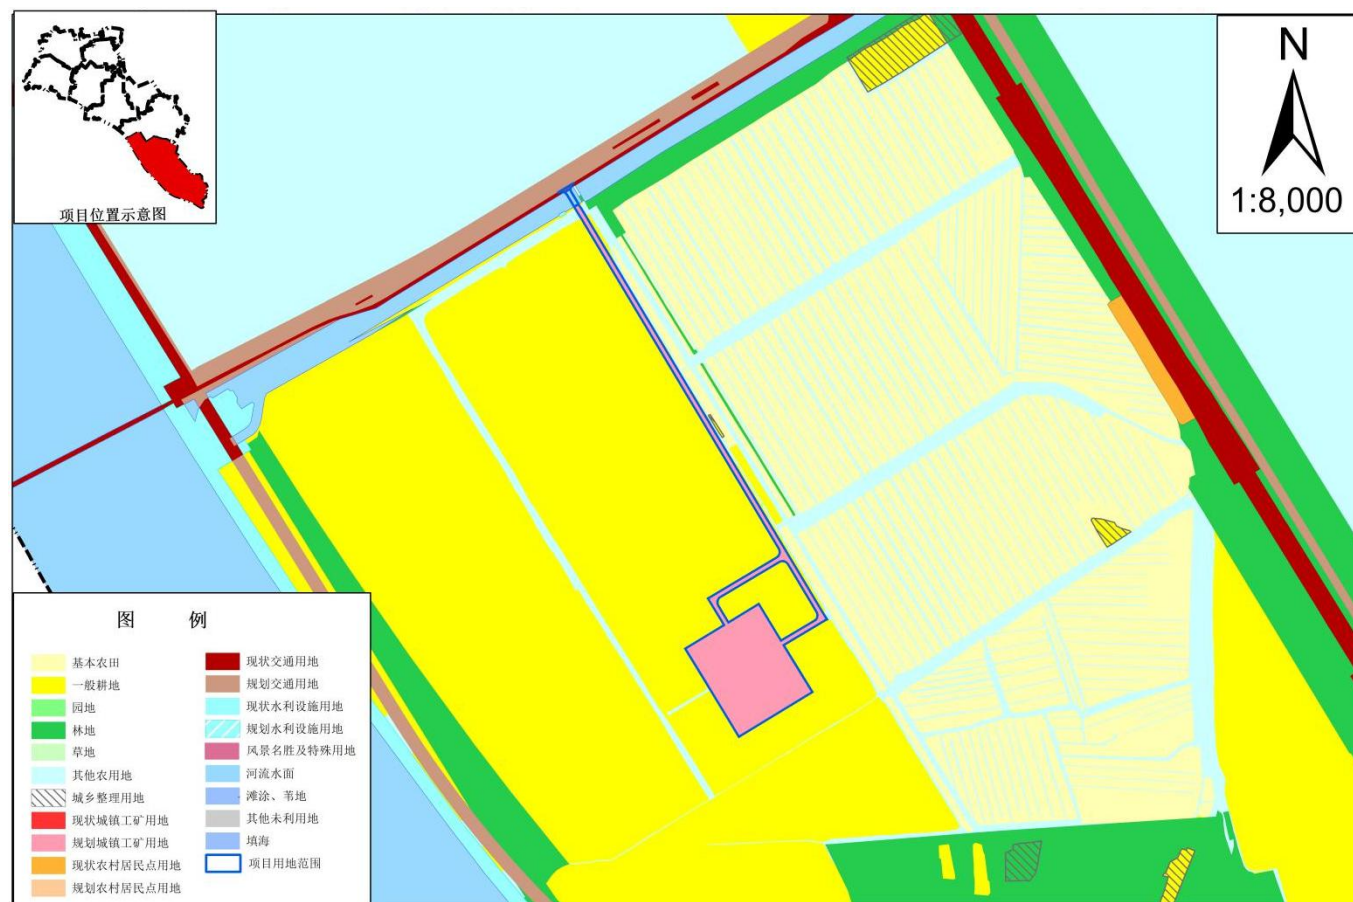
项目位置示意图

N

1:8,000

图 例

基本农田
一般耕地
园地
林地
草地
其他农用地
城乡整理用地
现状城镇工矿用地
规划城镇工矿用地
现状农村居民点用地
规划农村居民点用地

现状交通用地
规划交通用地
现状水利设施用地
规划水利设施用地
风景名胜及特殊用地
河流水面
滩涂、苇地
其他未利用地
填海
项目用地范围